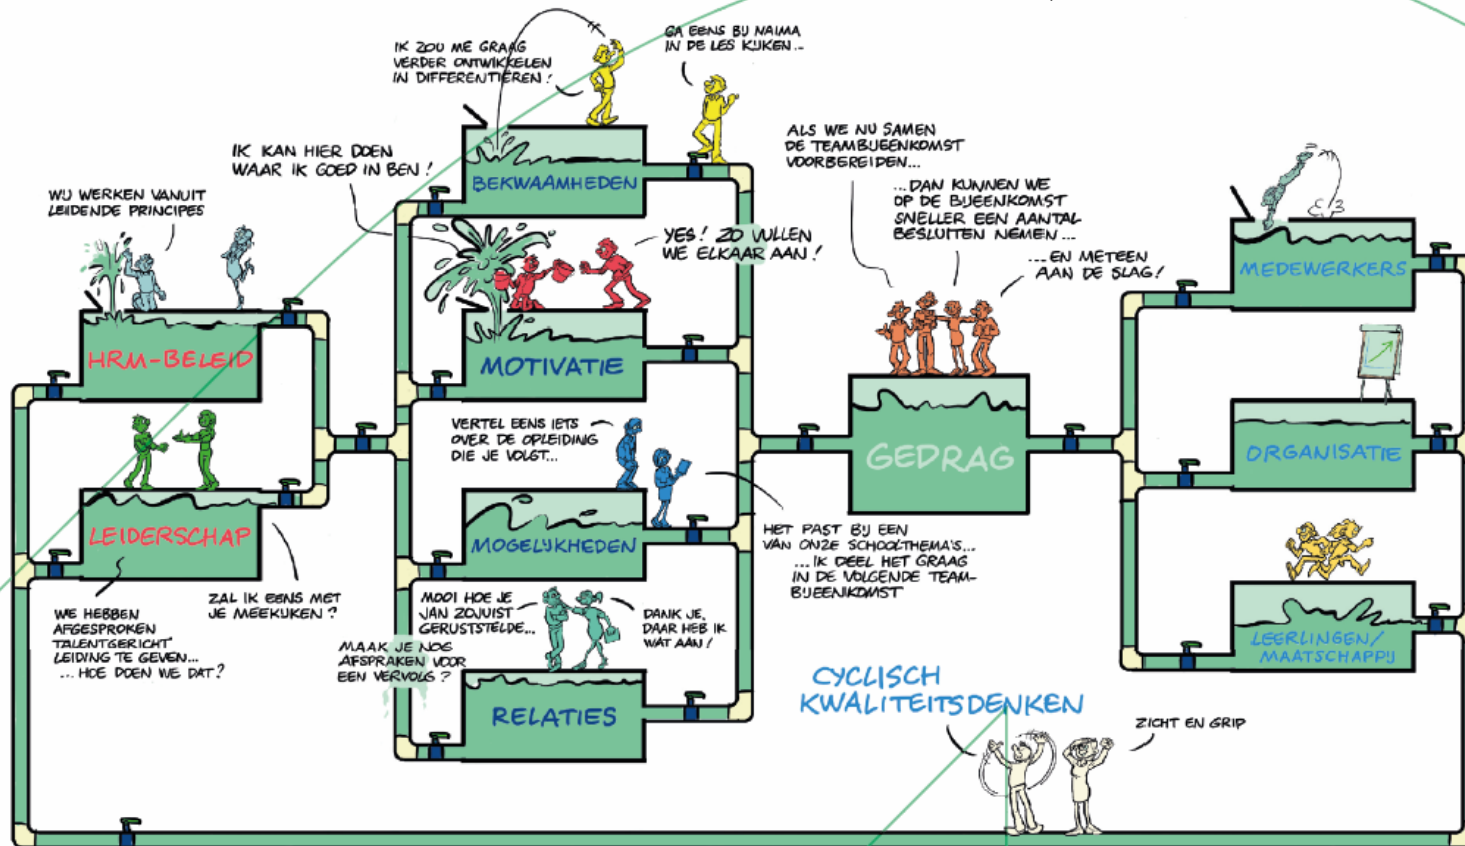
IK ZOU ME GRAAG VERDER ONTWIKKELEN IN DIFFERENTIËREN!

GA EENS BIJ NAIMA IN DE LES KIJKEN..

IK KAN HIER DOEN WAAR IK GOED IN BEN!

BEKWAAMHEDEN

WIJ WERKEN VANUIT LEIDENDE PRINCIPES

YES! ZO VULLEN WE ELKAAR AAN!

ALS WE NU SAMEN DE TEAMBIJEENKOMST VOORBEREIDEN...

...DAN KUNNEN WE OP DE BIJEENKOMST SNELLER EEN AANTAL BESLUITEN NEMEN...

...EN METEEN AAN DE SLAG!

MEDEWERKERS

HRM-BELEID

MOTIVATIE

GEDRAG

ORGANISATIE

VERTEL EENS IETS OVER DE OPLEIDING DIE JE VOLGT...

LEIDERSCHAP

MOGELIJKHEDEN

HET PAST BIJ EEN VAN ONZE SCHOOLTHEMA'S... ...IK DEEL HET GRAAG IN DE VOLGENDE TEAMBIJEENKOMST

ZAL IK EENS MET JE MEEKIJKEN?

WE HEBBEN AFGESPROKEN TALENTGERICHT LEIDING TE GEVEN... ...HOE DOEN WE DAT?

MOOI HOE JE JAN ZOJUIST GERUSTSTELDE...

DANK JE, DAAR HEB IK WAT AAN!

MAAK JE NOG AFSPRAKEN VOOR EEN VERVOLG?

RELATIES

LEERLINGEN/ MAATSCHAPPIJ

CYCLISCH KWALITEITSDENKEN

ZICHT EN GRIP